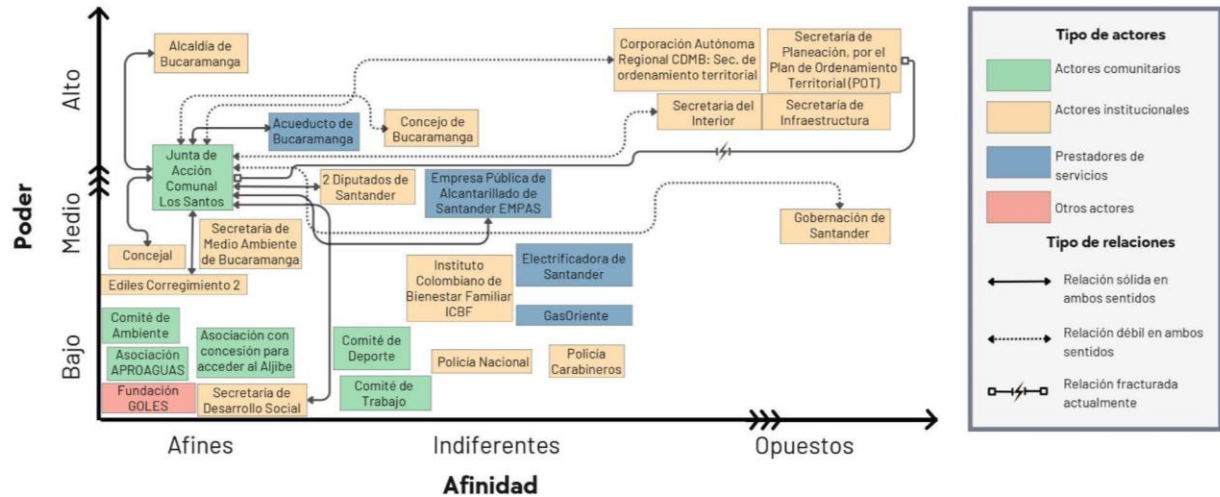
Poder

Alto

Medio

Bajo

Alcaldía de Bucaramanga

Corporación Autónoma Regional CDMB: Sec. de ordenamiento territorial

Secretaría de Planeación, por el Plan de Ordenamiento Territorial (POT)

Secretaria del Interior

Secretaría de Infraestructura

Acueducto de Bucaramanga

Concejo de Bucaramanga

Junta de Acción Comunal Los Santos

2 Diputados de Santander

Empresa Pública de Alcantarillado de Santander EMPAS

Gobernación de Santander

Concejal

Secretaría de Medio Ambiente de Bucaramanga

Ediles Corregimiento 2

Instituto Colombiano de Bienestar Familiar ICBF

Electrificadora de Santander

GasOriente

Comité de Ambiente

Asociación APROAGUAS

Asociación con concesión para acceder al Aljibe

Comité de Deporte

Policía Nacional

Policía Carabineros

Fundación GOLES

Secretaría de Desarrollo Social

Comité de Trabajo

Afines

Indiferentes

Opuestos

Afinidad

Tipo de actores

Actores comunitarios

Actores institucionales

Prestadores de servicios

Otros actores

Tipo de relaciones

Relación sólida en ambos sentidos

Relación débil en ambos sentidos

Relación fracturada actualmente